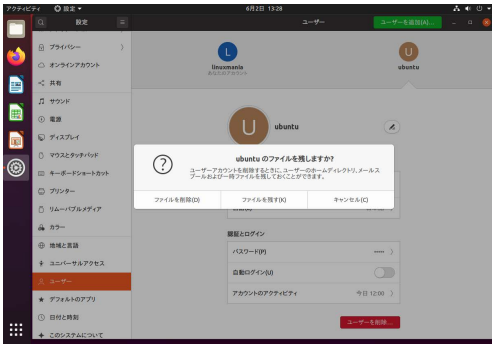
アクティビティ 設定 6月2日 13:28

設定

ユーザー

ユーザーを追加(A)...

プライバシー

オンラインアカウント

共有

サウンド

電源

ディスプレイ

マウスとタッチパッド

キーボードショートカット

プリンター

リムーバブルメディア

カラー

地域と言語

ユニバーサルアクセス

ユーザー

デフォルトのアプリ

日付と時刻

このシステムについて

L
Linuxmania
あなたのアカウント

U
ubuntu

U ubuntu

ubuntu のファイルを残しますか?

ユーザーアカウントを削除するときに、ユーザーのホームディレクトリ、メールスプールおよび一時ファイルを残しておくことができます。

ファイルを削除(D)

ファイルを残す(K)

キャンセル(C)

認証とログイン

パスワード(P) •••••

自動ログイン(U)

アカウントのアクティビティ 今日 12:00

ユーザーを削除...